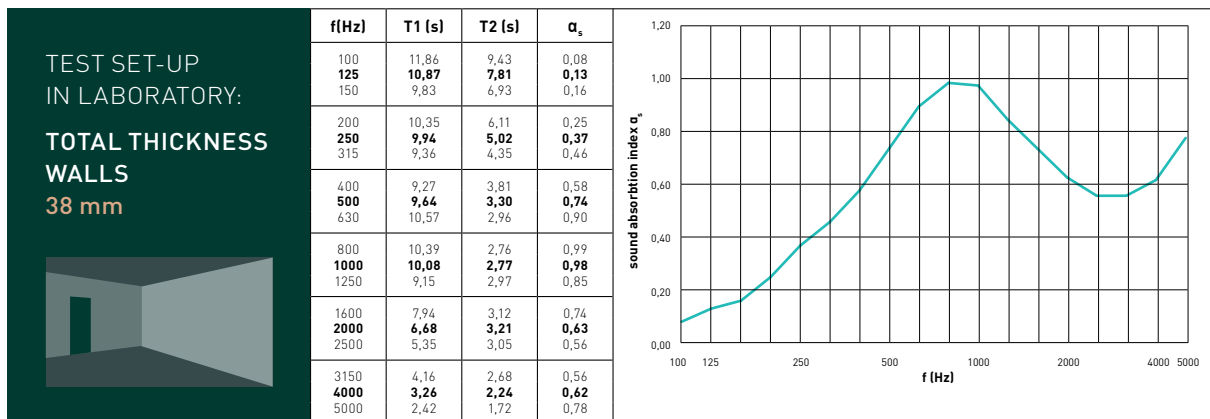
TEST SET-UP IN LABORATORY:

TOTAL THICKNESS WALLS
38 mm

| f(Hz) | T1 (s) | T2 (s) | $\alpha_s$ |
|---|---|---|---|
| 100<br>**125**<br>150 | 11,86<br>**10,87**<br>9,83 | 9,43<br>**7,81**<br>6,93 | 0,08<br>**0,13**<br>0,16 |
| 200<br>**250**<br>315 | 10,35<br>**9,94**<br>9,36 | 6,11<br>**5,02**<br>4,35 | 0,25<br>**0,37**<br>0,46 |
| 400<br>**500**<br>630 | 9,27<br>**9,64**<br>10,57 | 3,81<br>**3,30**<br>2,96 | 0,58<br>**0,74**<br>0,90 |
| 800<br>**1000**<br>1250 | 10,39<br>**10,08**<br>9,15 | 2,76<br>**2,77**<br>2,97 | 0,99<br>**0,98**<br>0,85 |
| 1600<br>**2000**<br>2500 | 7,94<br>**6,68**<br>5,35 | 3,12<br>**3,21**<br>3,05 | 0,74<br>**0,63**<br>0,56 |
| 3150<br>**4000**<br>5000 | 4,16<br>**3,26**<br>2,42 | 2,68<br>**2,24**<br>1,72 | 0,56<br>**0,62**<br>0,78 |

1,20
1,00
0,80
0,60
0,40
0,20
0,00
sound absorbtion index $\alpha_s$
100 125 250 500 1000 2000 4000 5000
f (Hz)